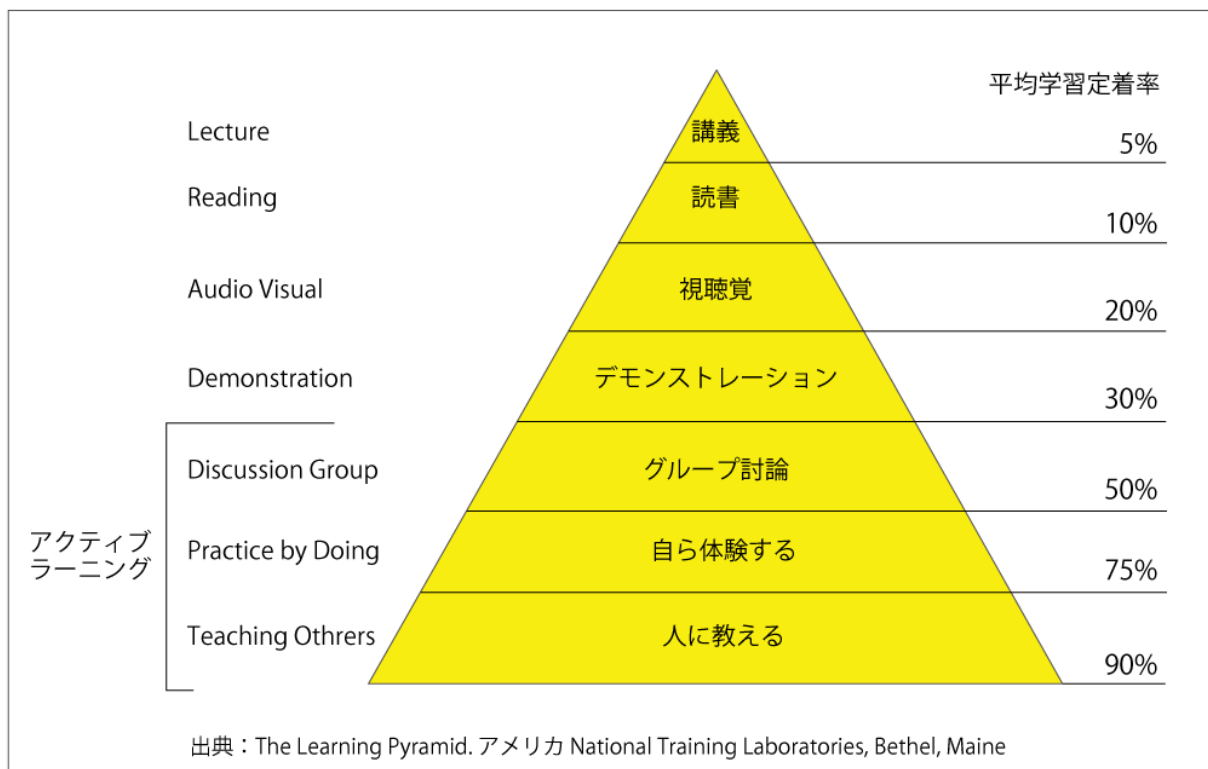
平均学習定着率

Lecture
講義
5%

Reading
読書
10%

Audio Visual
視聴覚
20%

Demonstration
デモンストレーション
30%

アクティブラーニング

Discussion Group
グループ討論
50%

Practice by Doing
自ら体験する
75%

Teaching Othrers
人に教える
90%

出典：The Learning Pyramid. アメリカ National Training Laboratories, Bethel, Maine